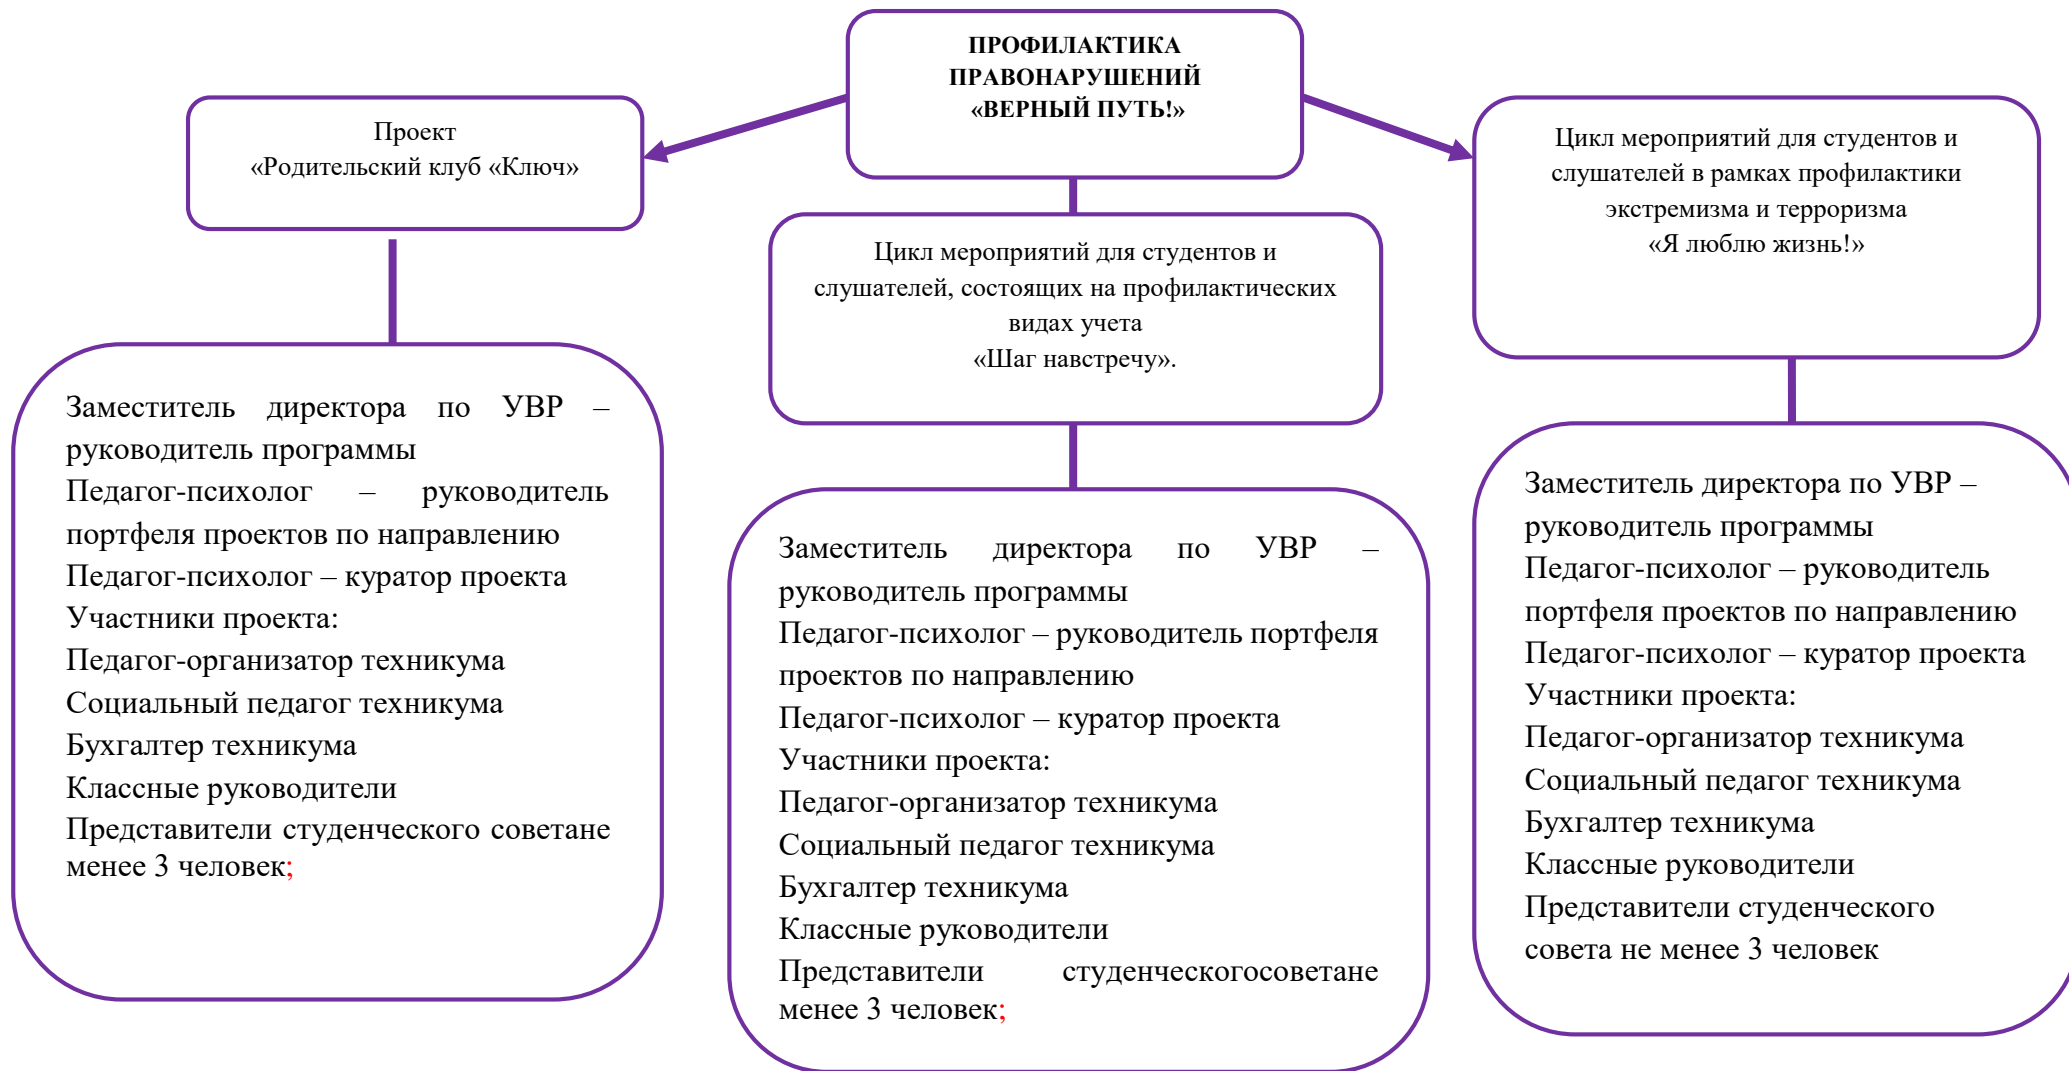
ПРОФИЛАКТИКА ПРАВОНАРУШЕНИЙ «ВЕРНЫЙ ПУТЬ!»

Проект «Родительский клуб «Ключ»

Заместитель директора по УВР – руководитель программы
Педагог-психолог – руководитель портфеля проектов по направлению
Педагог-психолог – куратор проекта
Участники проекта:
Педагог-организатор техникума
Социальный педагог техникума
Бухгалтер техникума
Классные руководители
Представители студенческого советане менее 3 человек;

Цикл мероприятий для студентов и слушателей, состоящих на профилактических видах учета «Шаг навстречу».

Заместитель директора по УВР – руководитель программы
Педагог-психолог – руководитель портфеля проектов по направлению
Педагог-психолог – куратор проекта
Участники проекта:
Педагог-организатор техникума
Социальный педагог техникума
Бухгалтер техникума
Классные руководители
Представители студенческогосоветане менее 3 человек;

Цикл мероприятий для студентов и слушателей в рамках профилактики экстремизма и терроризма «Я люблю жизнь!»

Заместитель директора по УВР – руководитель программы
Педагог-психолог – руководитель портфеля проектов по направлению
Педагог-психолог – куратор проекта
Участники проекта:
Педагог-организатор техникума
Социальный педагог техникума
Бухгалтер техникума
Классные руководители
Представители студенческого совета не менее 3 человек